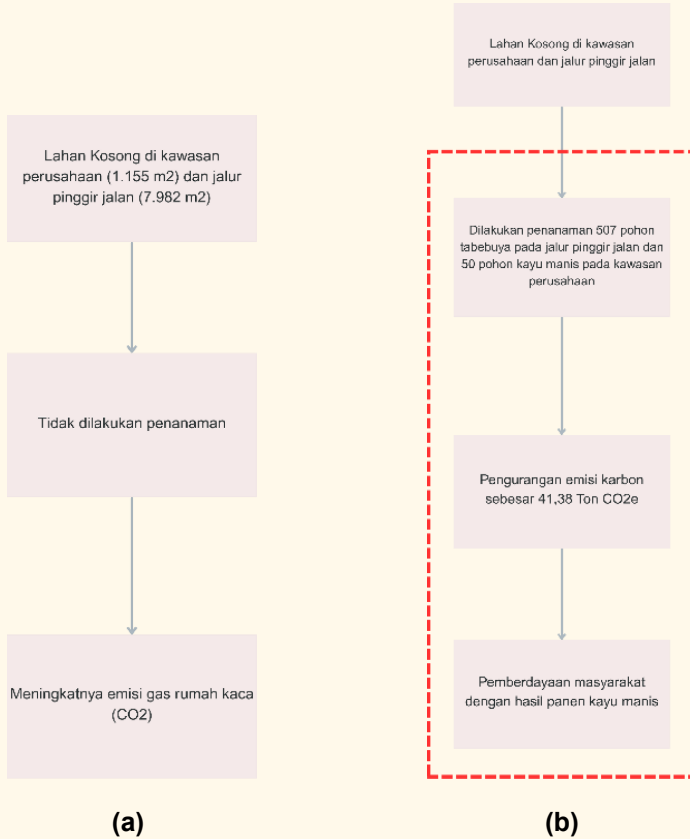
Lahan Kosong di kawasan perusahaan (1.155 m2) dan jalur pinggir jalan (7.982 m2)

Tidak dilakukan penanaman

Meningkatnya emisi gas rumah kaca (CO2)

(a)

Lahan Kosong di kawasan perusahaan dan jalur pinggir jalan

Dilakukan penanaman 507 pohon tabebuya pada jalur pinggir jalan dan 50 pohon kayu manis pada kawasan perusahaan

Pengurangan emisi karbon sebesar 41,38 Ton CO2e

Pemberdayaan masyarakat dengan hasil panen kayu manis

(b)